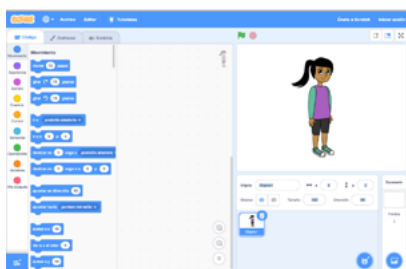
Scratch Archivo Editar Tutoriales

Código Disfraces Sonidos

Movimiento
Apariencia
Sonido
Eventos
Control
Sensores
Operadores
Variables
Mis bloques

Movimiento

mover 10 pasos
girar 15 grados
girar 15 grados
ir a posición aleatoria
ir a x: 0 y: 0
deslizar en 1 segs a posición aleatoria
deslizar en 1 segs a x: 0 y: 0
apuntar en dirección 90
apuntar hacia puntero del ratón
sumar a x 10
dar a x el valor 0
sumar a y 10

Objeto Objeto1
Mostrar
Tamaño 100
Dirección 90

Objeto1

Escenario
Fondos 1